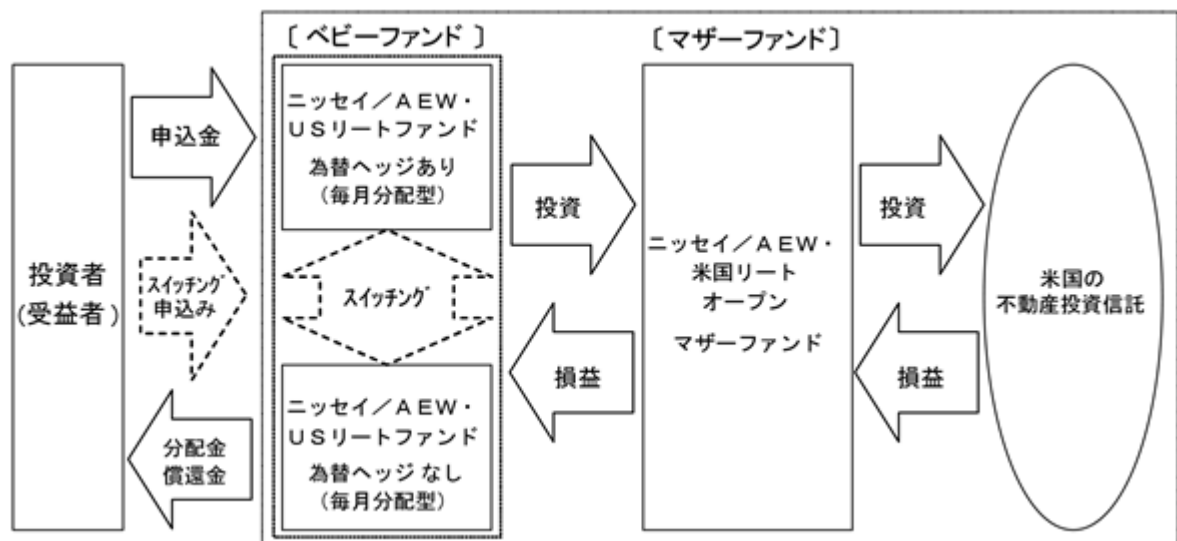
〔ベビーファンド〕

〔マザーファンド〕

投資者
(受益者)

申込金

スイッチング
申込み

分配金
償還金

ニッセイ/AEW・
USリートファンド
為替ヘッジあり
(毎月分配型)

スイッチング

ニッセイ/AEW・
USリートファンド
為替ヘッジ なし
(毎月分配型)

投資

損益

ニッセイ/AEW・
米国リート
オープン
マザーファンド

投資

損益

米国の
不動産投資信託